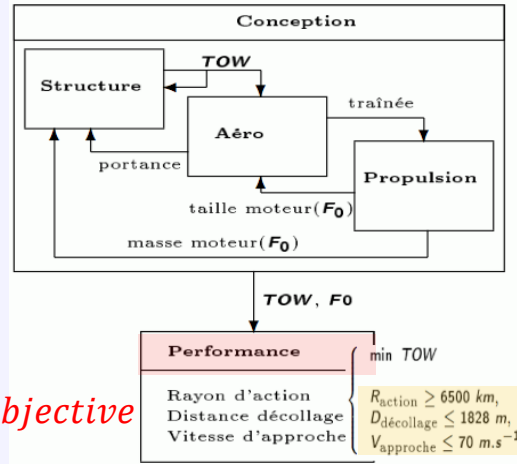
Conception

Structure

TOW

Aéro

traînée

portance

Propulsion

taille moteur($F_0$)

masse moteur($F_0$)

TOW, F0

Performance

min TOW

bjective

Rayon d'action
Distance décollage
Vitesse d'approche

$R_{\text{action}} \geq 6500\ km$,
$D_{\text{décollage}} \leq 1828\ m$,
$V_{\text{approche}} \leq 70\ m.s^{-1}$